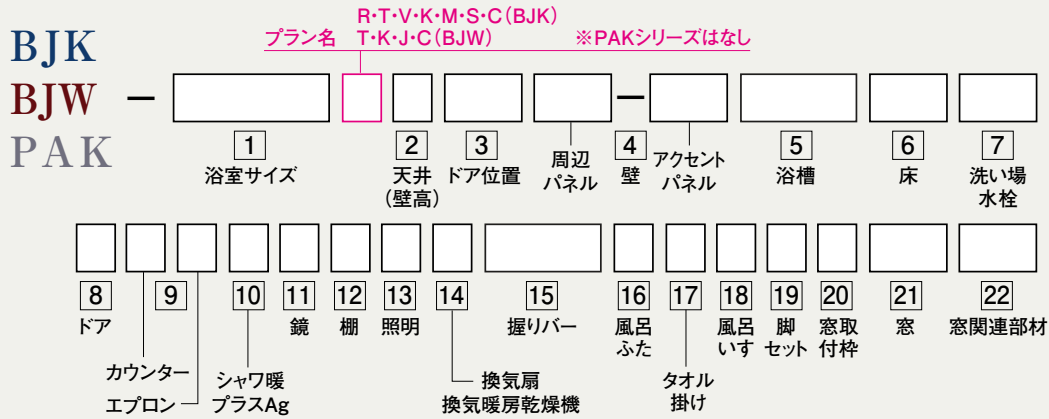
BJK
BJW
PAK

プラン名 R・T・V・K・M・S・C（BJK） T・K・J・C（BJW） ※PAKシリーズはなし

1 浴室サイズ
2 天井（壁高）
3 ドア位置
周辺パネル
4 壁
アクセントパネル
5 浴槽
6 床
7 洗い場水栓

8 ドア
9
カウンター
エプロン
10 シャワ暖 プラスAg
11 鏡
12 棚
13 照明
14
換気扇
換気暖房乾燥機
15 握りバー
16 風呂ふた
17
タオル掛け
18 風呂いす
19 脚セット
20 窓取付枠
21 窓
22 窓関連部材